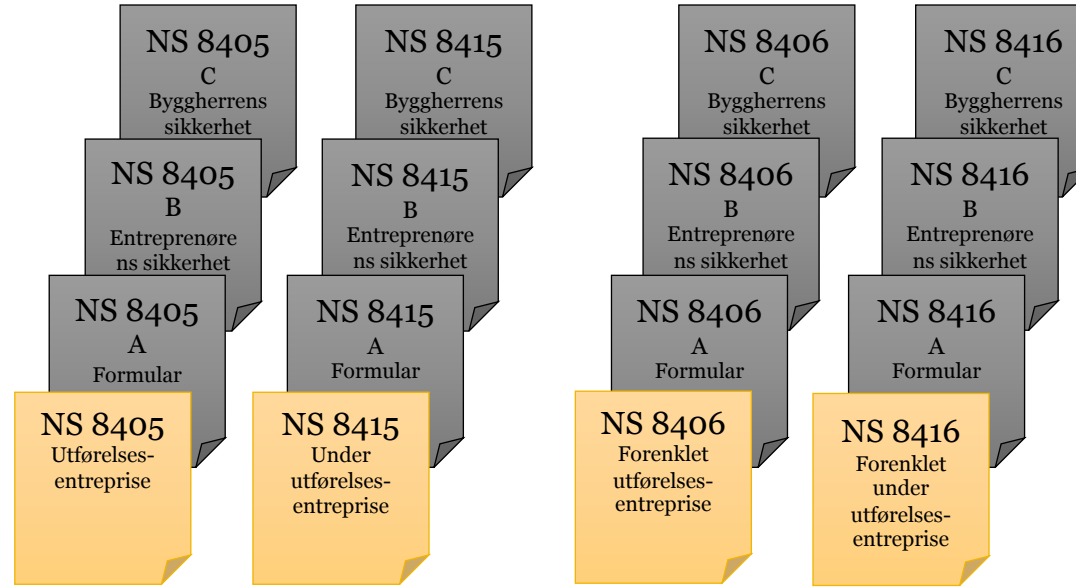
NS 8405
C
Byggherrens sikkerhet

NS 8405
B
Entreprenørens sikkerhet

NS 8405
A
Formular

NS 8405
Utførelses-entreprise

NS 8415
C
Byggherrens sikkerhet

NS 8415
B
Entreprenørens sikkerhet

NS 8415
A
Formular

NS 8415
Under utførelses-entreprise

NS 8406
C
Byggherrens sikkerhet

NS 8406
B
Entreprenørens sikkerhet

NS 8406
A
Formular

NS 8406
Forenklet utførelses-entreprise

NS 8416
C
Byggherrens sikkerhet

NS 8416
B
Entreprenørens sikkerhet

NS 8416
A
Formular

NS 8416
Forenklet under utførelses-entreprise